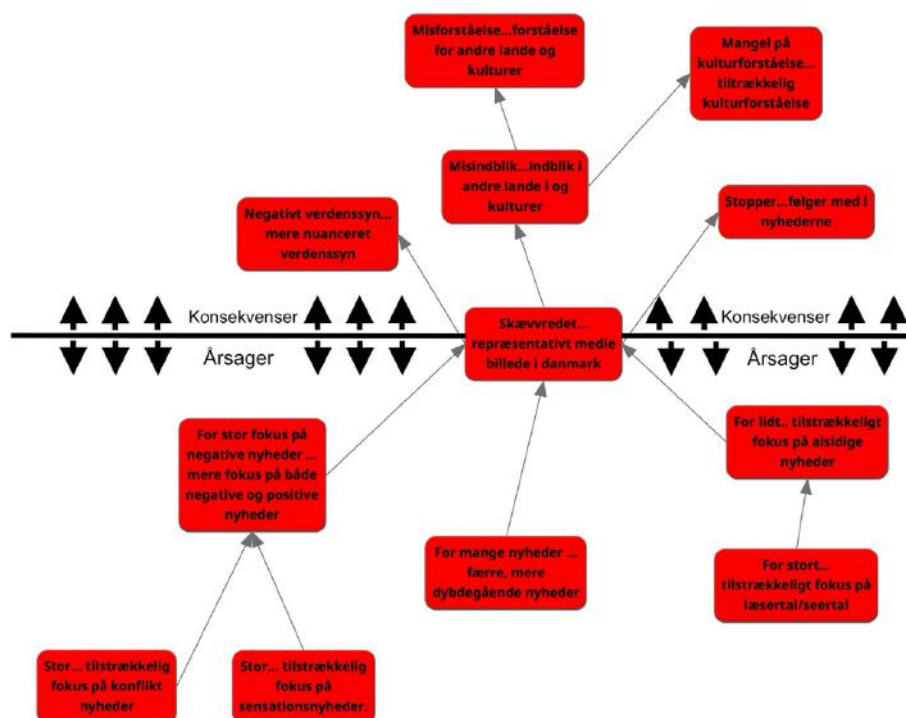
Misforståelse...forståelse for andre lande og kulturer

Mangel på kulturforståelse... tilstrækkelig kulturforståelse

Misindblik...indblik i andre lande i og kulturer

Negativt verdenssyn... mere nuanceret verdenssyn

Stopper...følger med i nyhederne

Konsekvenser

Årsager

Skævvredet... repræsentativt medie billede i danmark

Konsekvenser

Årsager

For stor fokus på negative nyheder ... mere fokus på både negative og positive nyheder

For lidt.. tilstrækkeligt fokus på alsidige nyheder

For mange nyheder ... færre, mere dybdegående nyheder

For stort... tilstrækkeligt fokus på læsertal/seertal

Stor... tilstrækkelig fokus på konflikt nyheder

Stor... tilstrækkelig fokus på sensationsnyheder.